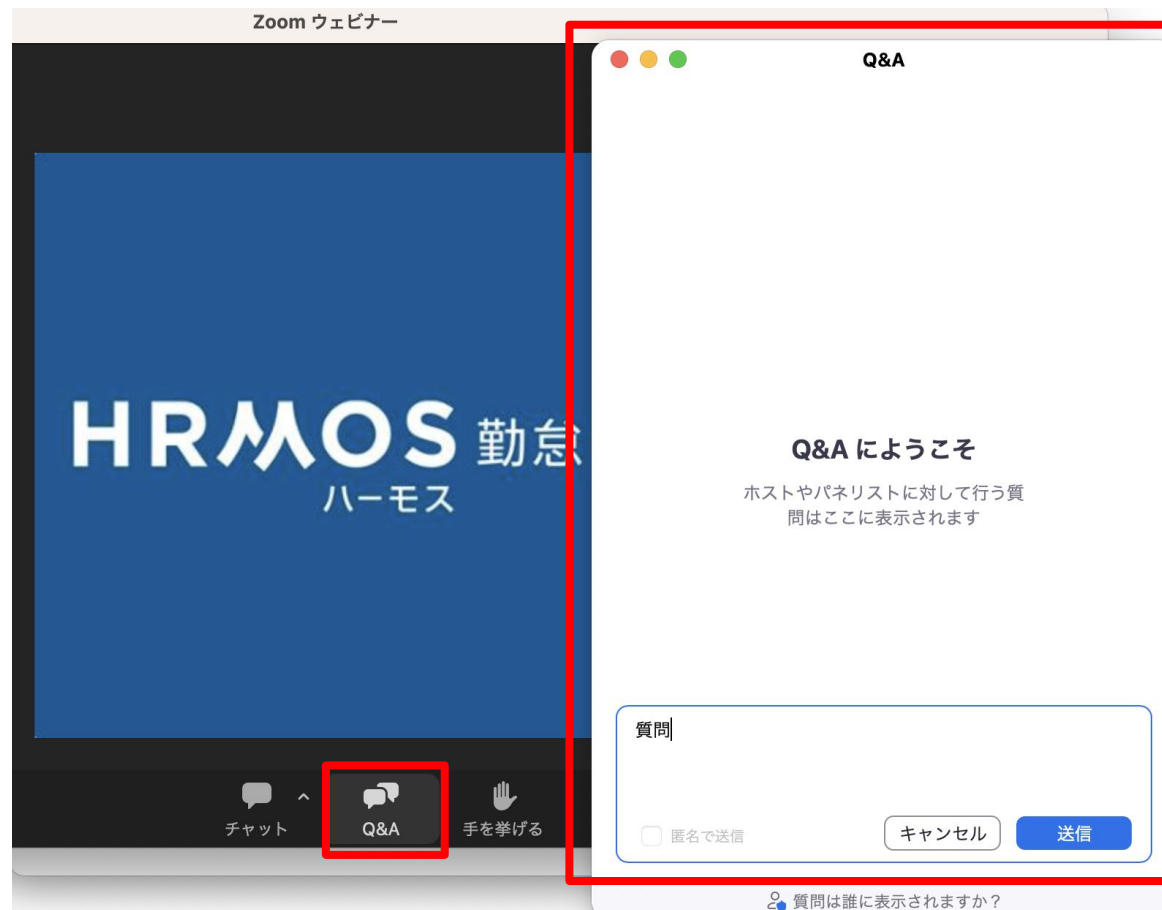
Zoom ウェビナー

HRMOS 勤怠
ハーモス

チャット

Q&A

手を挙げる

Q&A

Q&A にようこそ

ホストやパネリストに対して行う質問はここに表示されます

質問

匿名で送信

キャンセル

送信

質問は誰に表示されますか？